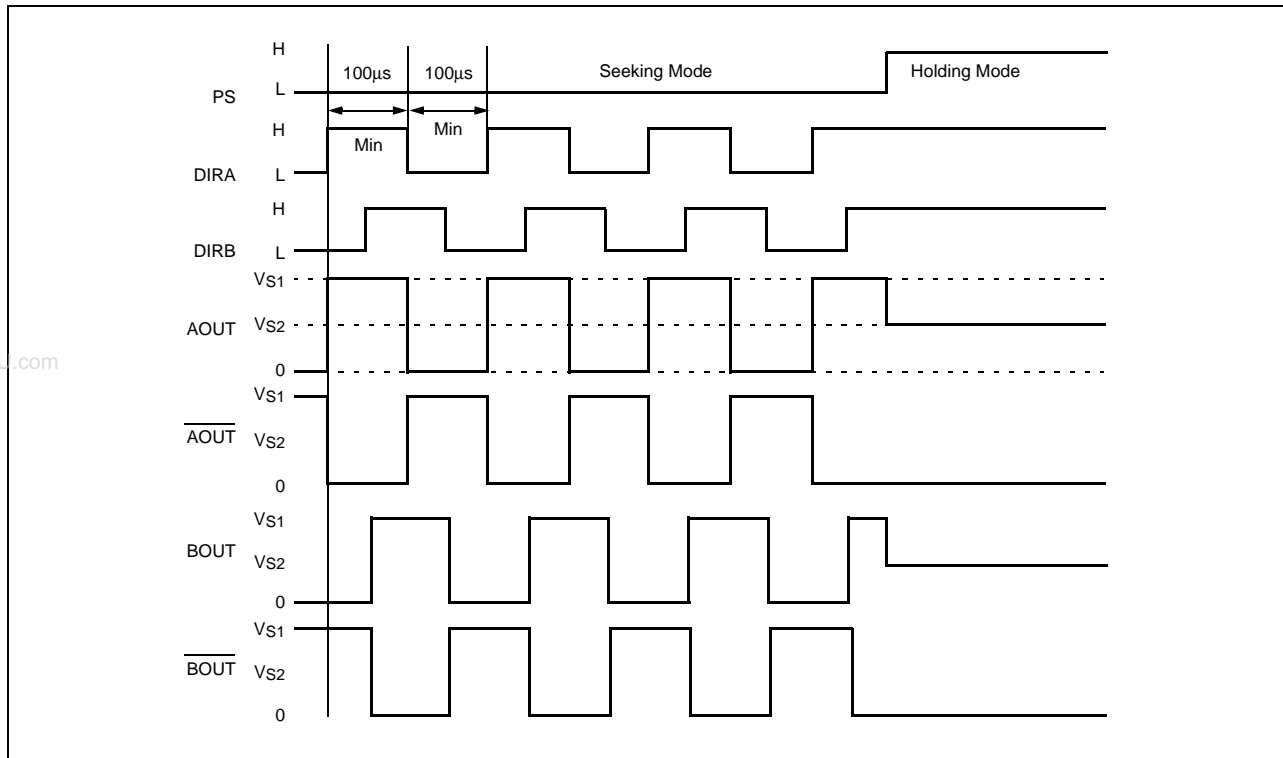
H
100µs
100µs
Seeking Mode
Holding Mode
PS
L
H
Min
Min
DIRA
L
H
DIRB
L
$V_{S1}$
AOUT
$V_{S2}$
.com
0
$V_{S1}$
$\overline{AOUT}$
$V_{S2}$
0
$V_{S1}$
BOUT
$V_{S2}$
0
$V_{S1}$
$\overline{BOUT}$
$V_{S2}$
0